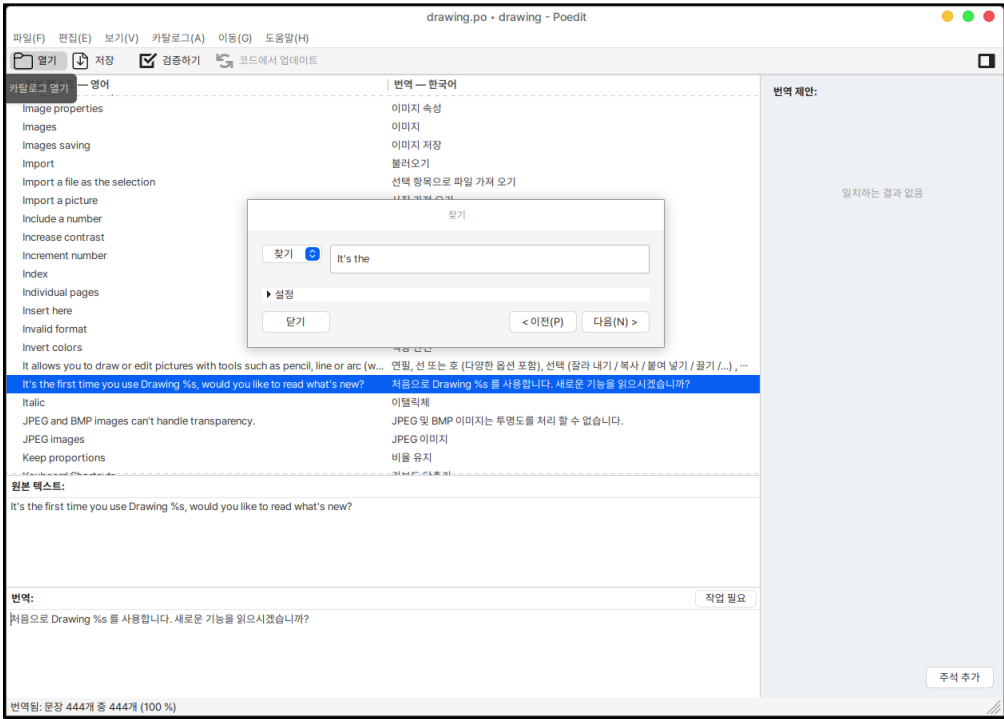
drawing.po • drawing - Poedit

파일(F) 편집(E) 보기(V) 카탈로그(A) 이동(G) 도움말(H)

열기 저장 검증하기 코드에서 업데이트

카탈로그 열기 — 영어 | 번역 — 한국어

| | |
|---|---|
| Image properties | 이미지 속성 |
| Images | 이미지 |
| Images saving | 이미지 저장 |
| Import | 불러오기 |
| Import a file as the selection | 선택 항목으로 파일 가져 오기 |
| Import a picture | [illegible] |
| Include a number | |
| Increase contrast | |
| Increment number | |
| Index | |
| Individual pages | |
| Insert here | |
| Invalid format | |
| Invert colors | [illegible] |
| It allows you to draw or edit pictures with tools such as pencil, line or arc (w... | 연필, 선 또는 호 (다양한 옵션 포함), 선택 (잘라 내기 / 복사 / 붙여 넣기 / 끌기 /...) , ... |
| It's the first time you use Drawing %s, would you like to read what's new? | 처음으로 Drawing %s 를 사용합니다. 새로운 기능을 읽으시겠습니까? |
| Italic | 이탤릭체 |
| JPEG and BMP images can't handle transparency. | JPEG 및 BMP 이미지는 투명도를 처리 할 수 없습니다. |
| JPEG images | JPEG 이미지 |
| Keep proportions | 비율 유지 |

찾기

찾기 It's the

설정

닫기 < 이전(P) 다음(N) >

번역 제안:

일치하는 결과 없음

원본 텍스트:

It's the first time you use Drawing %s, would you like to read what's new?

번역:

작업 필요

처음으로 Drawing %s 를 사용합니다. 새로운 기능을 읽으시겠습니까?

주석 추가

번역됨: 문장 444개 중 444개 (100 %)